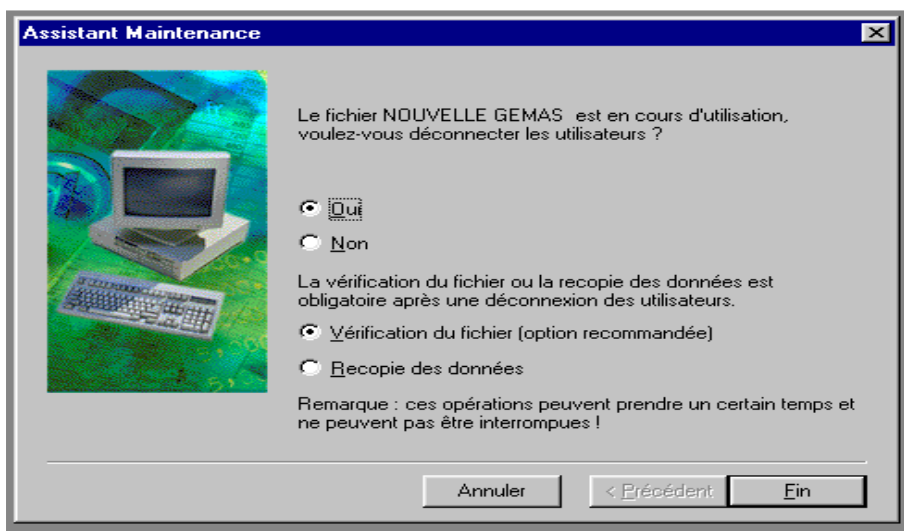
Assistant Maintenance

Le fichier NOUVELLE GEMAS est en cours d'utilisation, voulez-vous déconnecter les utilisateurs ?

Oui

Non

La vérification du fichier ou la recopie des données est obligatoire après une déconnexion des utilisateurs.

Vérification du fichier (option recommandée)

Recopie des données

Remarque : ces opérations peuvent prendre un certain temps et ne peuvent pas être interrompues !

Annuler

< Précédent

Fin